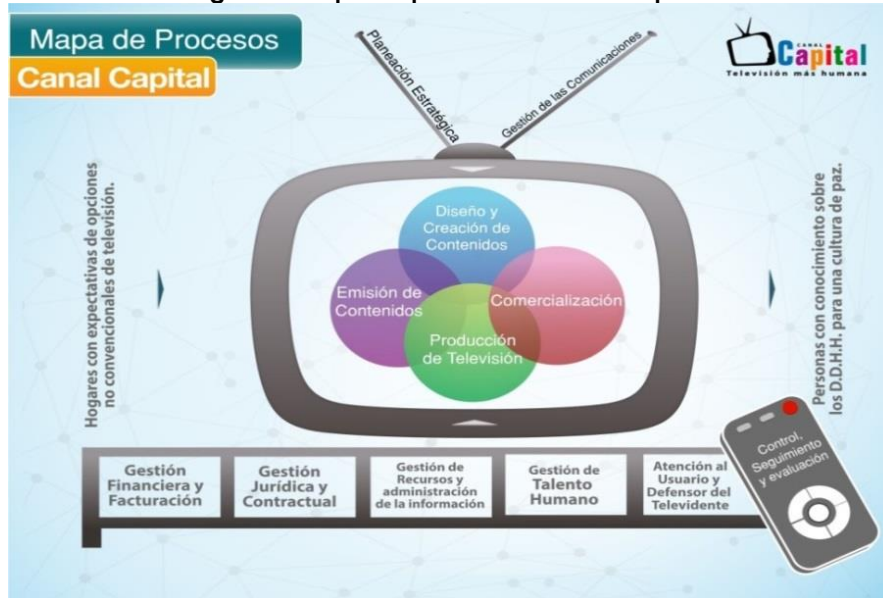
Mapa de Procesos
Canal Capital

Planeación Estratégica
Gestión de las Comunicaciones

CANAL Capital
Televisión más humana

Hogares con expectativas de opciones no convencionales de televisión.

Diseño y Creación de Contenidos
Emisión de Contenidos
Comercialización
Producción de Televisión

Personas con conocimiento sobre los D.D.H.H. para una cultura de paz.

Gestión Financiera y Facturación
Gestión Jurídica y Contractual
Gestión de Recursos y administración de la información
Gestión de Talento Humano
Atención al Usuario y Defensor del Televidente

Control, Seguimiento y evaluación